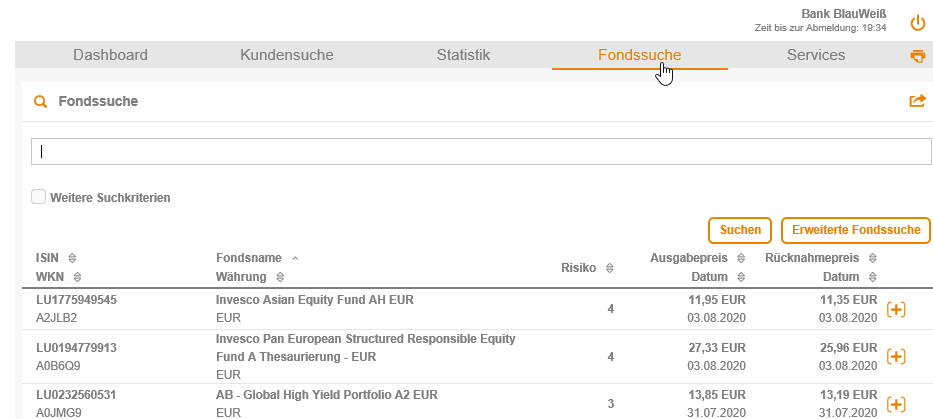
Bank BlauWeiß
Zeit bis zur Abmeldung: 19:34

Dashboard Kundensuche Statistik Fondssuche Services

Fondssuche

Weitere Suchkriterien

Suchen Erweiterte Fondssuche

| ISIN WKN | Fondsname Währung | Risiko | Ausgabepreis Datum | Rücknahmepreis Datum | |
|---|---|---|---|---|---|
| LU1775949545 A2JLB2 | Invesco Asian Equity Fund AH EUR EUR | 4 | 11,95 EUR 03.08.2020 | 11,35 EUR 03.08.2020 | + |
| LU0194779913 A0B6Q9 | Invesco Pan European Structured Responsible Equity Fund A Thesaurierung - EUR EUR | 4 | 27,33 EUR 03.08.2020 | 25,96 EUR 03.08.2020 | + |
| LU0232560531 A0JMG9 | AB - Global High Yield Portfolio A2 EUR EUR | 3 | 13,85 EUR 31.07.2020 | 13,19 EUR 31.07.2020 | + |